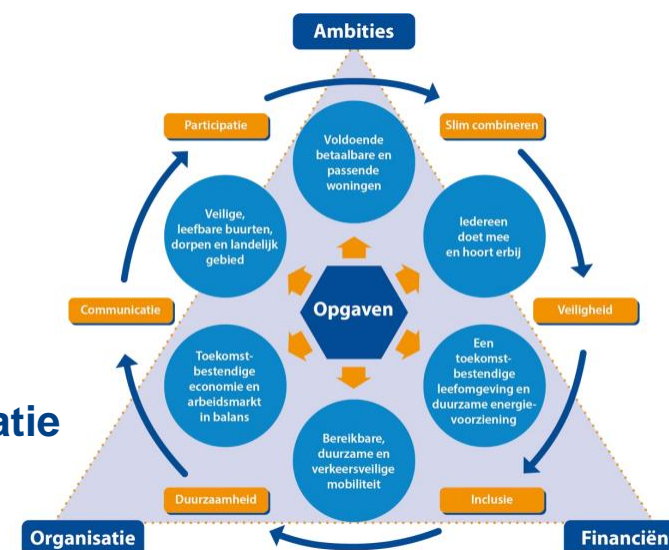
Ambities

Participatie

Slim combineren

Voldoende betaalbare en passende woningen

Veilige, leefbare buurten, dorpen en landelijk gebied

Iedereen doet mee en hoort erbij

Communicatie

Opgaven

Veiligheid

Toekomstbestendige economie en arbeidsmarkt in balans

Een toekomstbestendige leefomgeving en duurzame energievoorziening

atie

Bereikbare, duurzame en verkeersveilige mobiliteit

Duurzaamheid

Inclusie

Organisatie

Financiën